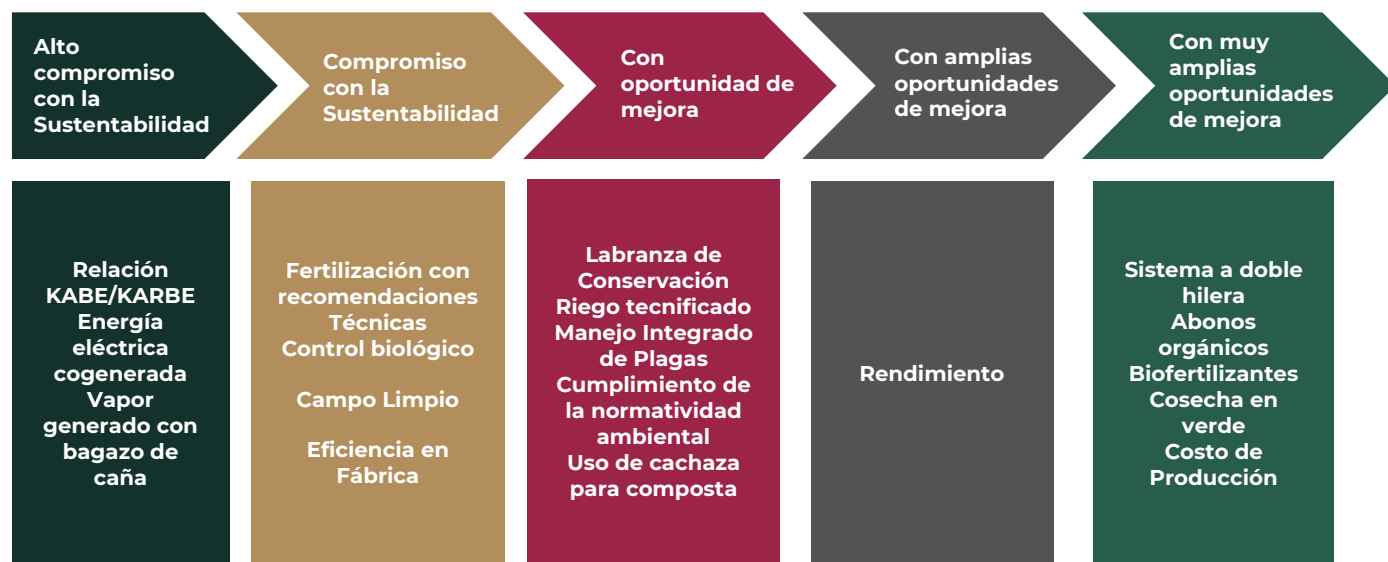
Alto compromiso con la Sustentabilidad

Compromiso con la Sustentabilidad

Con oportunidad de mejora

Con amplias oportunidades de mejora

Con muy amplias oportunidades de mejora

Relación KABE/KARBE
Energía eléctrica cogenerada
Vapor generado con bagazo de caña

Fertilización con recomendaciones Técnicas
Control biológico

Campo Limpio

Eficiencia en Fábrica

Labranza de Conservación
Riego tecnificado
Manejo Integrado de Plagas
Cumplimiento de la normatividad ambiental
Uso de cachaza para composta

Rendimiento

Sistema a doble hilera
Abonos orgánicos
Biofertilizantes
Cosecha en verde
Costo de Producción